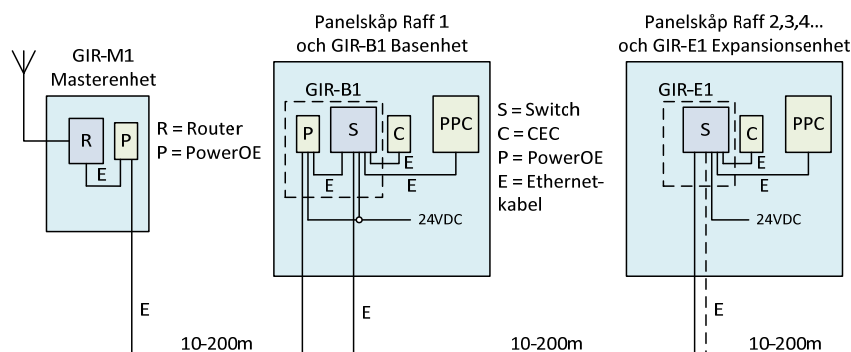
GIR-M1
Masterenhet

R
P
E

R = Router
P = PowerOE

Panelskåp Raff 1
och GIR-B1 Basenhet

GIR-B1
P
S
C
PPC
E
E
E
24VDC

S = Switch
C = CEC
P = PowerOE
E = Ethernetkabel

Panelskåp Raff 2,3,4...
och GIR-E1 Expansionsenhet

GIR-E1
S
C
PPC
E
E
24VDC

E
10-200m
E
10-200m
E
10-200m